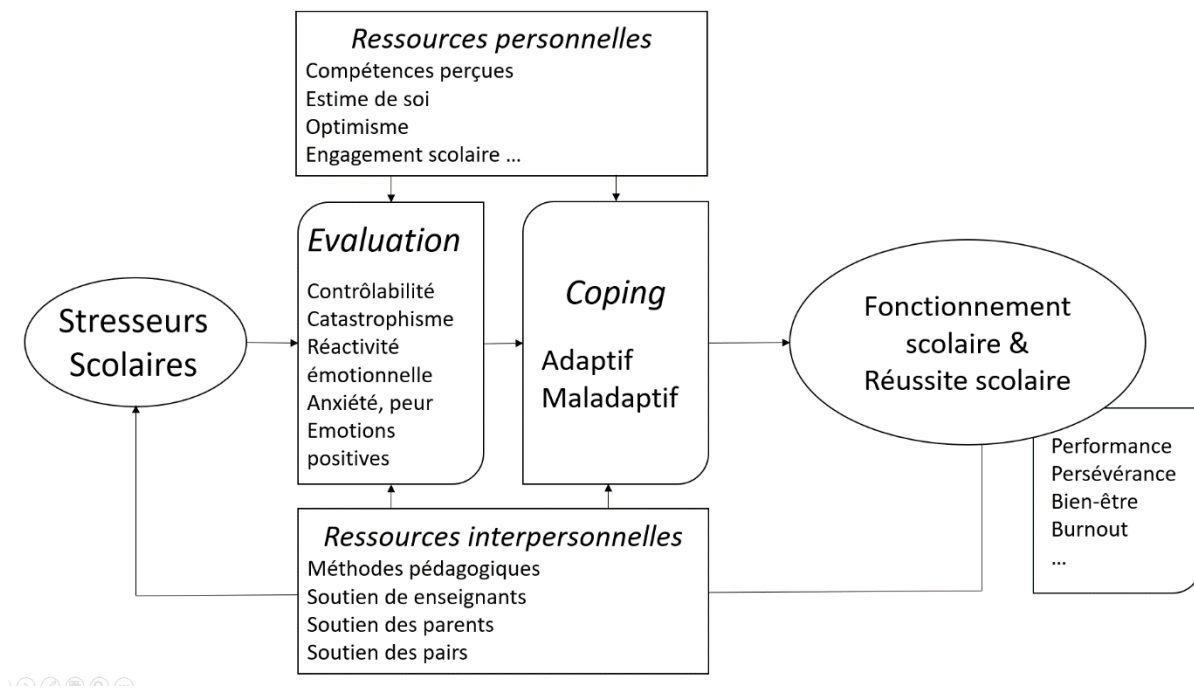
Ressources personnelles
Compétences perçues
Estime de soi
Optimisme
Engagement scolaire …

Stresseurs Scolaires

Evaluation
Contrôlabilité
Catastrophisme
Réactivité émotionnelle
Anxiété, peur
Emotions positives

Coping
Adaptif
Maladaptif

Fonctionnement scolaire & Réussite scolaire

Performance
Persévérance
Bien-être
Burnout
…

Ressources interpersonnelles
Méthodes pédagogiques
Soutien de enseignants
Soutien des parents
Soutien des pairs